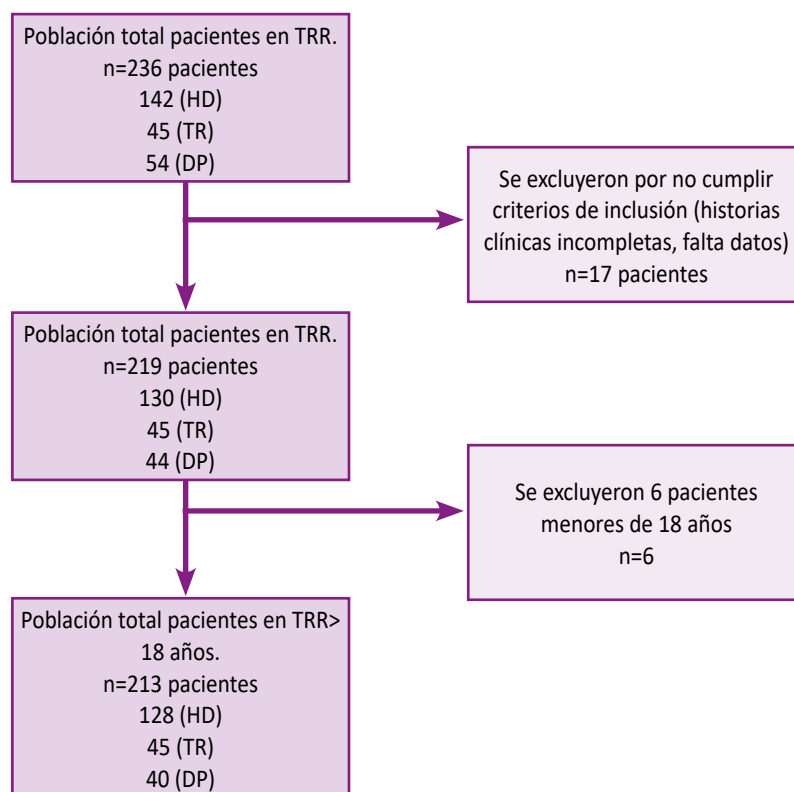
Población total pacientes en TRR.
n=236 pacientes
142 (HD)
45 (TR)
54 (DP)

Se excluyeron por no cumplir criterios de inclusión (historias clínicas incompletas, falta datos)
n=17 pacientes

Población total pacientes en TRR.
n=219 pacientes
130 (HD)
45 (TR)
44 (DP)

Se excluyeron 6 pacientes menores de 18 años
n=6

Población total pacientes en TRR> 18 años.
n=213 pacientes
128 (HD)
45 (TR)
40 (DP)